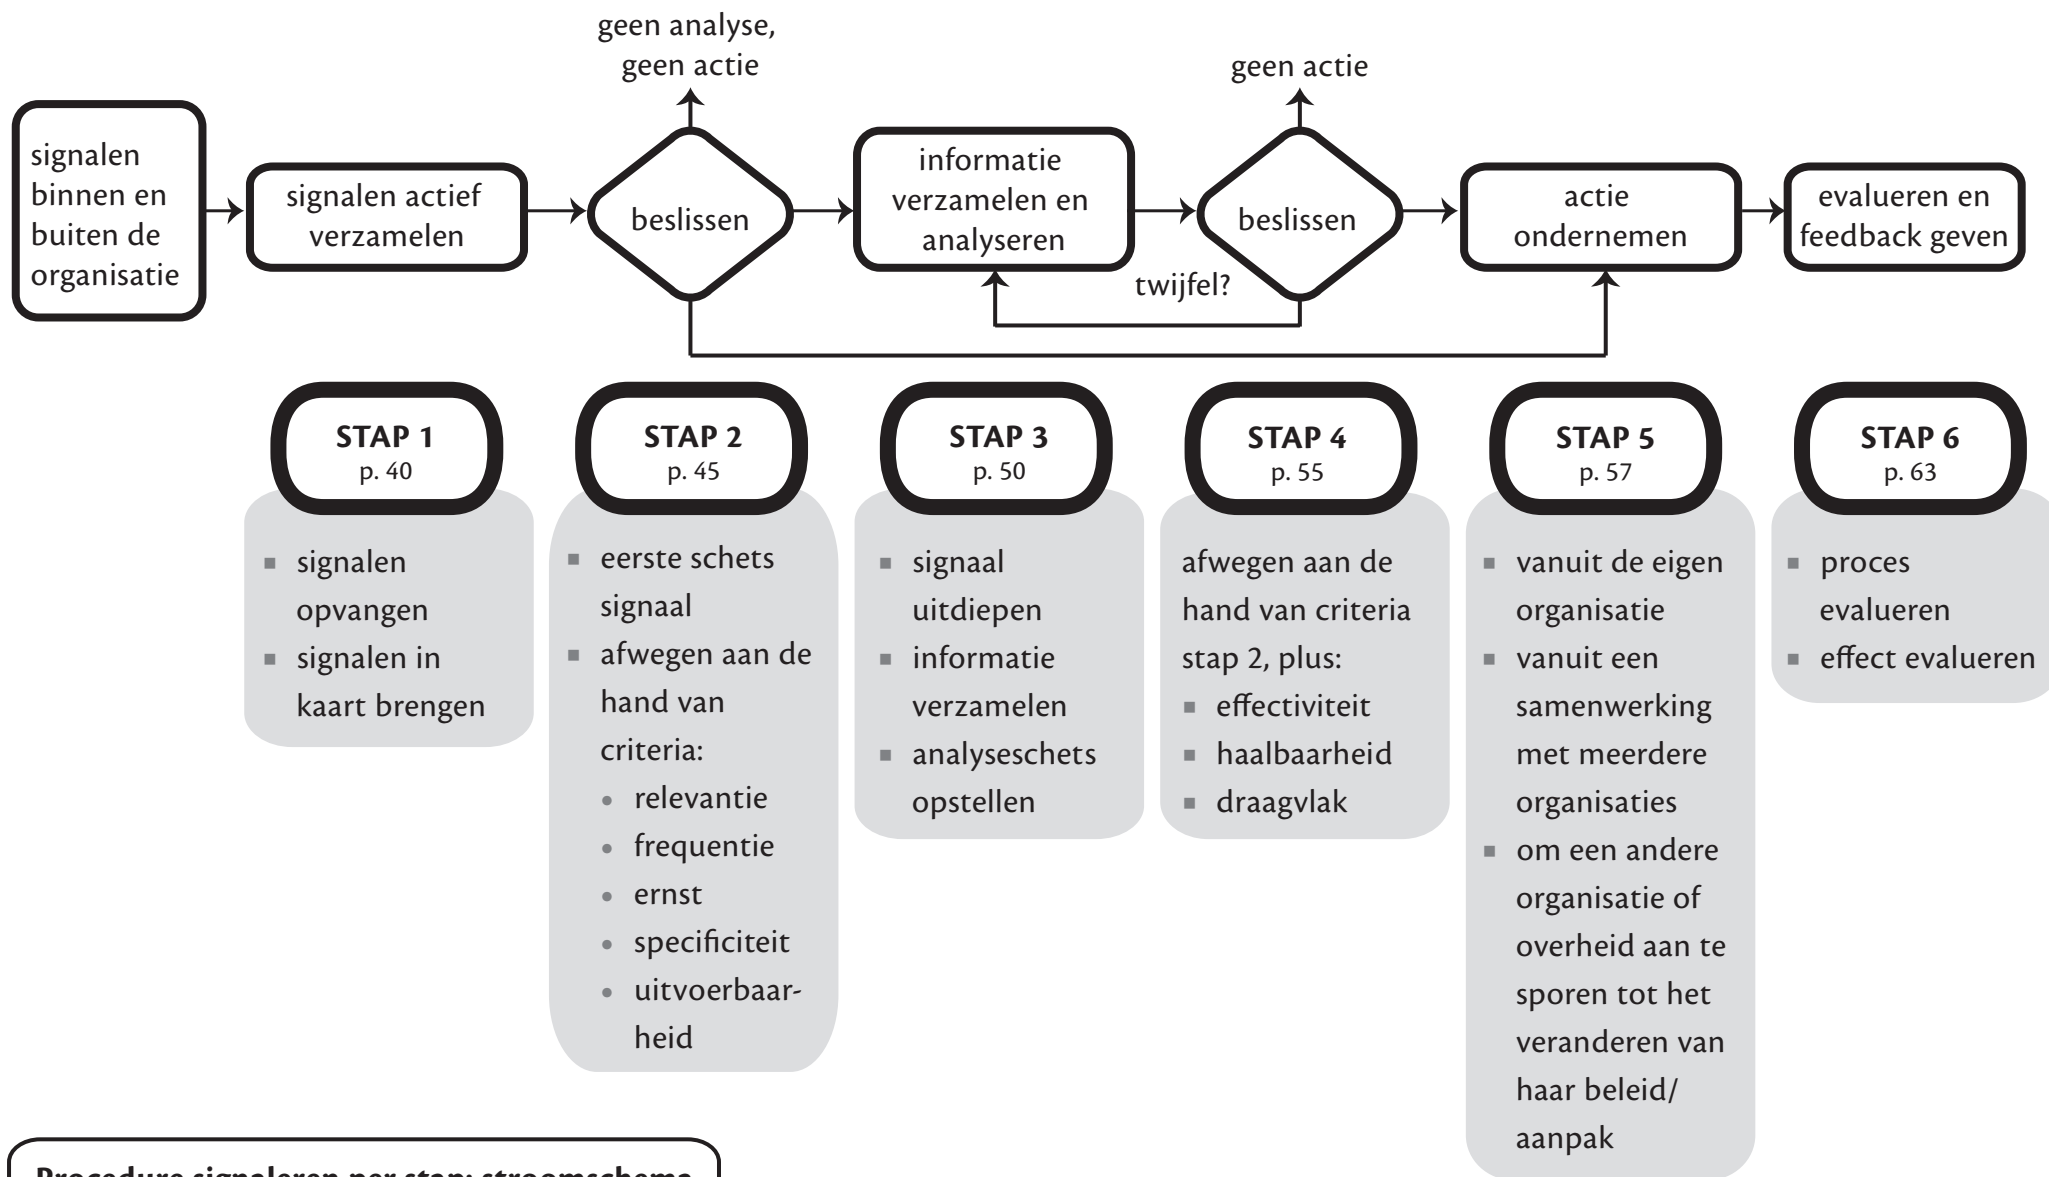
geen analyse, geen actie

geen actie

signalen binnen en buiten de organisatie

signalen actief verzamelen

beslissen

informatie verzamelen en analyseren

beslissen

twijfel?

actie ondernemen

evalueren en feedback geven

**STAP 1**
p. 40

- signalen opvangen
- signalen in kaart brengen

**STAP 2**
p. 45

- eerste schets signaal
- afwegen aan de hand van criteria:
  - relevantie
  - frequentie
  - ernst
  - specificiteit
  - uitvoerbaarheid

**STAP 3**
p. 50

- signaal uitdiepen
- informatie verzamelen
- analyseschets opstellen

**STAP 4**
p. 55

afwegen aan de hand van criteria stap 2, plus:
- effectiviteit
- haalbaarheid
- draagvlak

**STAP 5**
p. 57

- vanuit de eigen organisatie
- vanuit een samenwerking met meerdere organisaties
- om een andere organisatie of overheid aan te sporen tot het veranderen van haar beleid/aanpak

**STAP 6**
p. 63

- proces evalueren
- effect evalueren

Procedure signaleren per stap: stroomschema